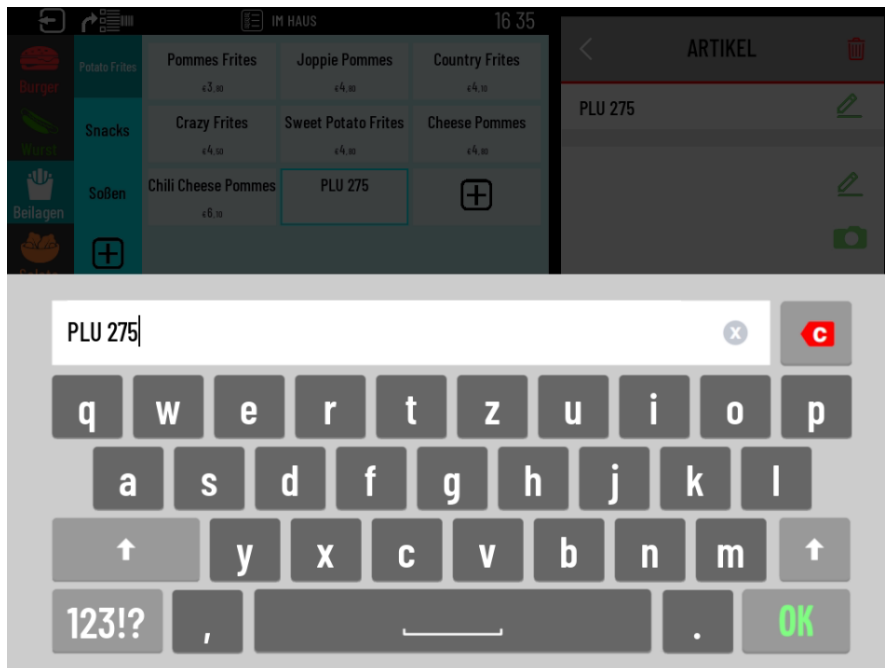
IM HAUS 16 35

Burger
Wurst
Beilagen
Salate

Potato Frites
Snacks
Soßen

Pommes Frites
€3,90

Joppie Pommes
€4,90

Country Frites
€4,10

Crazy Frites
€4,50

Sweet Potato Frites
€4,90

Cheese Pommes
€4,80

Chili Cheese Pommes
€6,10

PLU 275

ARTIKEL

PLU 275

PLU 275

C

q w e r t z u i o p
a s d f g h j k l
y x c v b n m
123!? , . OK